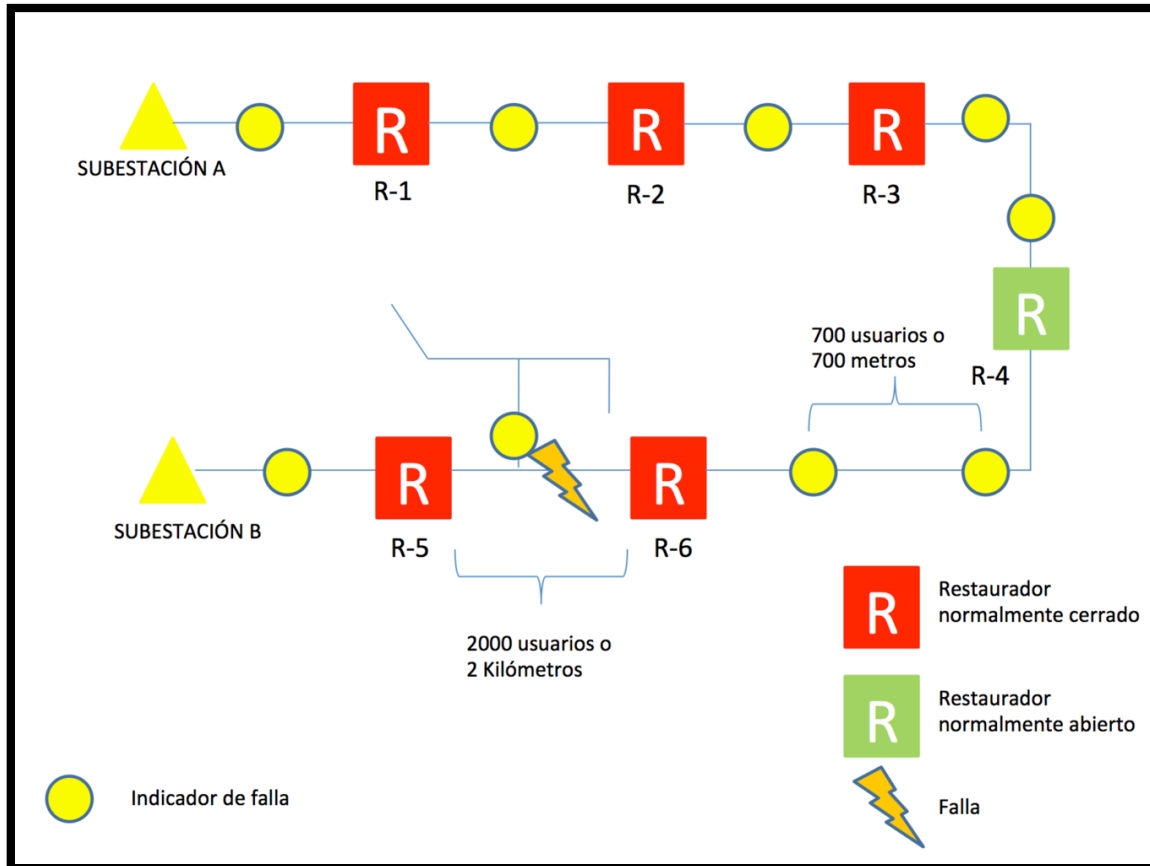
SUBESTACIÓN A

R

R-1

R

R-2

R

R-3

R

R-4

700 usuarios o 700 metros

SUBESTACIÓN B

R

R-5

R

R-6

2000 usuarios o 2 Kilómetros

R

Restaurador normalmente cerrado

R

Restaurador normalmente abierto

Falla

Indicador de falla